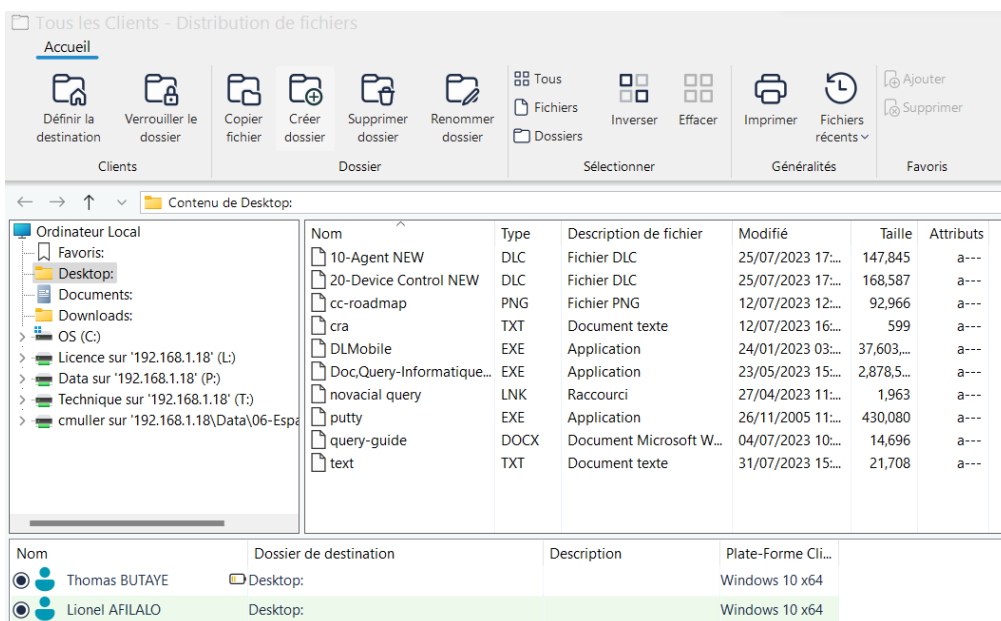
Tous les Clients - Distribution de fichiers

Accueil

Définir la destination
Verrouiller le dossier
Clients

Copier fichier
Créer dossier
Supprimer dossier
Renommer dossier
Dossier

Tous
Fichiers
Dossiers
Inverser
Effacer
Sélectionner

Imprimer
Fichiers récents
Généralités

Ajouter
Supprimer
Favoris

Contenu de Desktop:

Ordinateur Local
Favoris:
Desktop:
Documents:
Downloads:
OS (C:)
Licence sur '192.168.1.18' (L:)
Data sur '192.168.1.18' (P:)
Technique sur '192.168.1.18' (T:)
cmuller sur '192.168.1.18\Data\06-Espa

| Nom | Type | Description de fichier | Modifié | Taille | Attributs |
|---|---|---|---|---|---|
| 10-Agent NEW | DLC | Fichier DLC | 25/07/2023 17:... | 147,845 | a--- |
| 20-Device Control NEW | DLC | Fichier DLC | 25/07/2023 17:... | 168,587 | a--- |
| cc-roadmap | PNG | Fichier PNG | 12/07/2023 12:... | 92,966 | a--- |
| cra | TXT | Document texte | 12/07/2023 16:... | 599 | a--- |
| DLMobile | EXE | Application | 24/01/2023 03:... | 37,603,... | a--- |
| Doc,Query-Informatique... | EXE | Application | 23/05/2023 15:... | 2,878,5... | a--- |
| novacial query | LNK | Raccourci | 27/04/2023 11:... | 1,963 | a--- |
| putty | EXE | Application | 26/11/2005 11:... | 430,080 | a--- |
| query-guide | DOCX | Document Microsoft W... | 04/07/2023 10:... | 14,696 | a--- |
| text | TXT | Document texte | 31/07/2023 15:... | 21,708 | a--- |

| Nom | Dossier de destination | Description | Plate-Forme Cli... |
|---|---|---|---|
| Thomas BUTAYE | Desktop: | | Windows 10 x64 |
| Lionel AFILALO | Desktop: | | Windows 10 x64 |